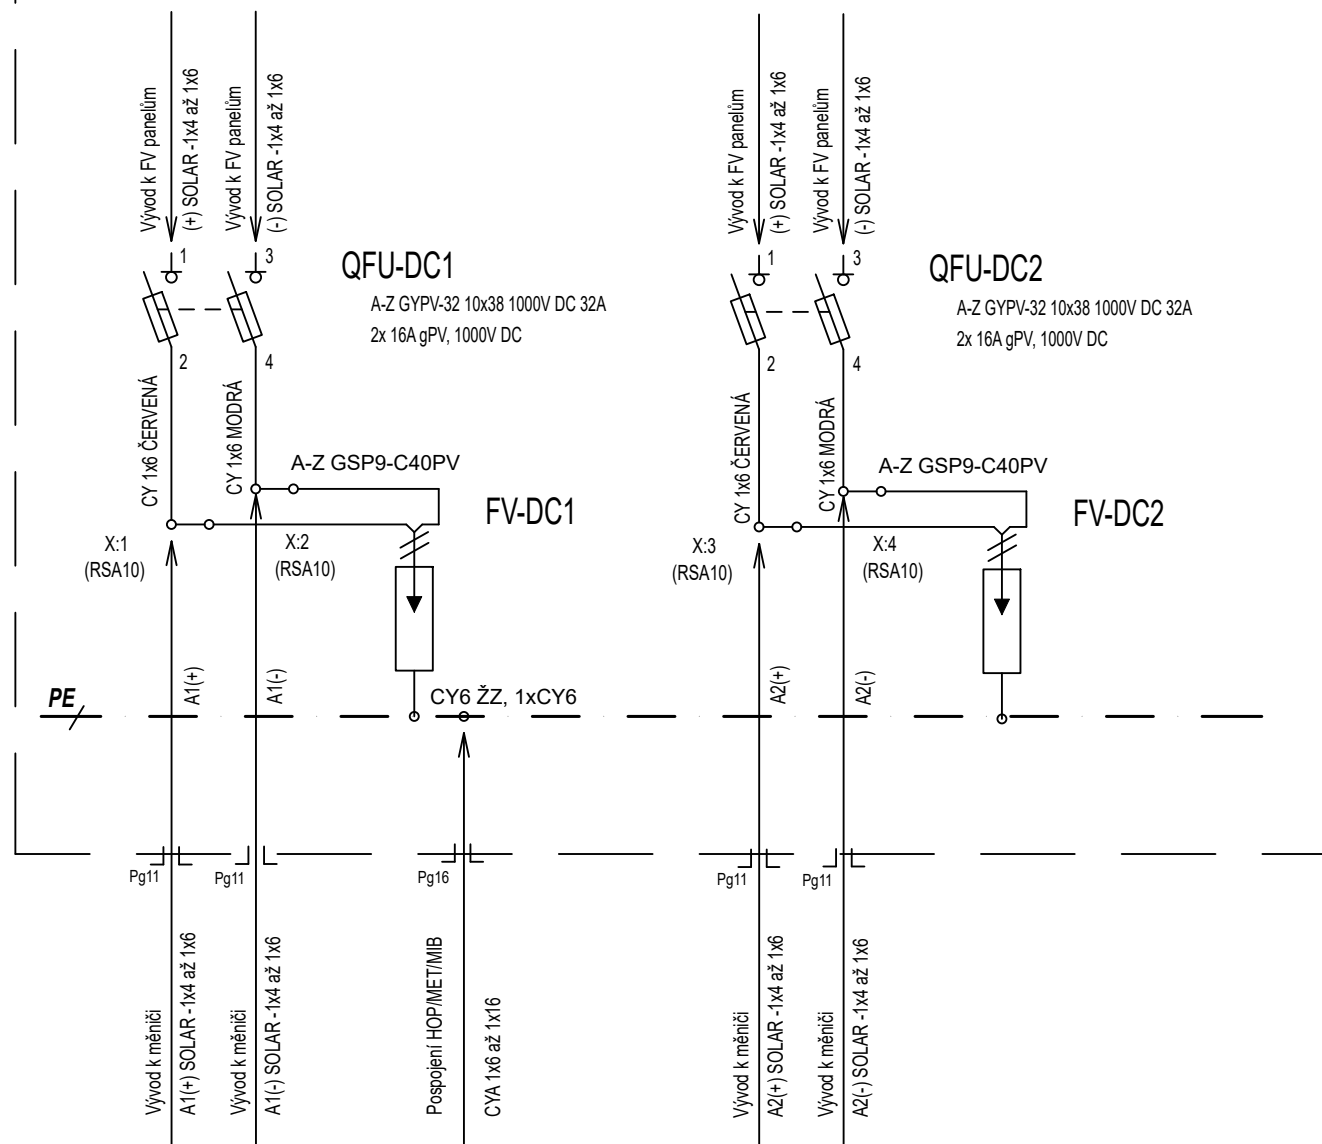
Vývod k FV panelům
(+) SOLAR -1x4 až 1x6
Vývod k FV panelům
(-) SOLAR -1x4 až 1x6
1
3
QFU-DC1
A-Z GYPV-32 10x38 1000V DC 32A
2x 16A gPV, 1000V DC
2
4
CY 1x6 ČERVENÁ
CY 1x6 MODRÁ
A-Z GSP9-C40PV
FV-DC1
X:1
(RSA10)
X:2
(RSA10)

Vývod k FV panelům
(+) SOLAR -1x4 až 1x6
Vývod k FV panelům
(-) SOLAR -1x4 až 1x6
1
3
QFU-DC2
A-Z GYPV-32 10x38 1000V DC 32A
2x 16A gPV, 1000V DC
2
4
CY 1x6 ČERVENÁ
CY 1x6 MODRÁ
A-Z GSP9-C40PV
FV-DC2
X:3
(RSA10)
X:4
(RSA10)

PE
A1(+)
A1(-)
CY6 ŽZ, 1xCY6
A2(+)
A2(-)

Pg11
Pg11
Pg16
Pg11
Pg11

Vývod k měniči
A1(+) SOLAR -1x4 až 1x6
Vývod k měniči
A1(-) SOLAR -1x4 až 1x6
Pospojení HOP/MET/MIB
CYA 1x6 až 1x16
Vývod k měniči
A2(+) SOLAR -1x4 až 1x6
Vývod k měniči
A2(-) SOLAR -1x4 až 1x6